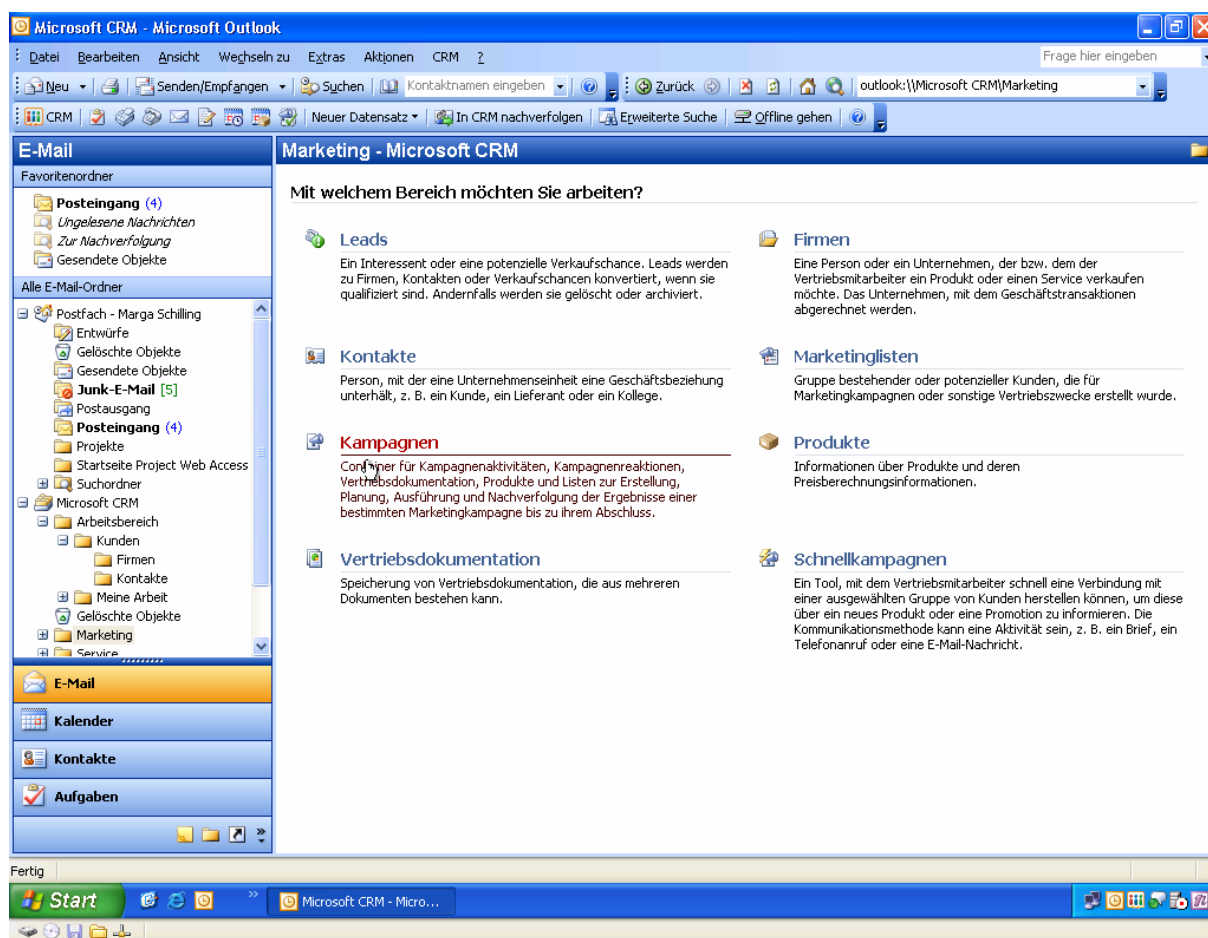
Microsoft CRM - Microsoft Outlook

Datei Bearbeiten Ansicht Wechseln zu Extras Aktionen CRM ?

Frage hier eingeben

Neu Senden/Empfangen Suchen Kontaktnamen eingeben Zurück outlook:\\Microsoft CRM\Marketing

CRM Neuer Datensatz In CRM nachverfolgen Erweiterte Suche Offline gehen

E-Mail

Favoritenordner

Posteingang (4)
Ungelesene Nachrichten
Zur Nachverfolgung
Gesendete Objekte

Alle E-Mail-Ordner

Postfach - Marga Schilling
Entwürfe
Gelöschte Objekte
Gesendete Objekte
Junk-E-Mail [5]
Postausgang
Posteingang (4)
Projekte
Startseite Project Web Access
Suchordner
Microsoft CRM
Arbeitsbereich
Kunden
Firmen
Kontakte
Meine Arbeit
Gelöschte Objekte
Marketing
Service

E-Mail
Kalender
Kontakte
Aufgaben

Marketing - Microsoft CRM

Mit welchem Bereich möchten Sie arbeiten?

Leads
Ein Interessent oder eine potenzielle Verkaufschance. Leads werden zu Firmen, Kontakten oder Verkaufschancen konvertiert, wenn sie qualifiziert sind. Andernfalls werden sie gelöscht oder archiviert.

Firmen
Eine Person oder ein Unternehmen, der bzw. dem der Vertriebsmitarbeiter ein Produkt oder einen Service verkaufen möchte. Das Unternehmen, mit dem Geschäftstransaktionen abgerechnet werden.

Kontakte
Person, mit der eine Unternehmenseinheit eine Geschäftsbeziehung unterhält, z. B. ein Kunde, ein Lieferant oder ein Kollege.

Marketinglisten
Gruppe bestehender oder potenzieller Kunden, die für Marketingkampagnen oder sonstige Vertriebszwecke erstellt wurde.

Kampagnen
Container für Kampagnenaktivitäten, Kampagnenreaktionen, Vertriebsdokumentation, Produkte und Listen zur Erstellung, Planung, Ausführung und Nachverfolgung der Ergebnisse einer bestimmten Marketingkampagne bis zu ihrem Abschluss.

Produkte
Informationen über Produkte und deren Preisberechnungsinformationen.

Vertriebsdokumentation
Speicherung von Vertriebsdokumentation, die aus mehreren Dokumenten bestehen kann.

Schnellkampagnen
Ein Tool, mit dem Vertriebsmitarbeiter schnell eine Verbindung mit einer ausgewählten Gruppe von Kunden herstellen können, um diese über ein neues Produkt oder eine Promotion zu informieren. Die Kommunikationsmethode kann eine Aktivität sein, z. B. ein Brief, ein Telefonanruf oder eine E-Mail-Nachricht.

Fertig

Start Microsoft CRM - Micro...